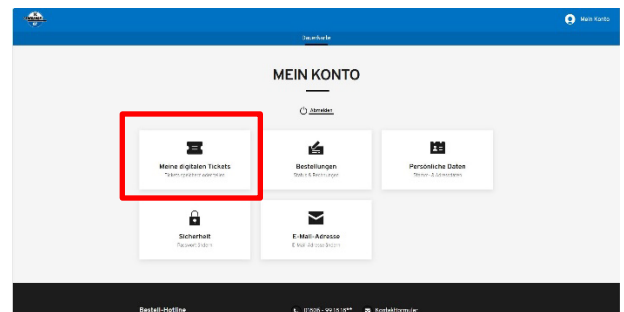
Mein Konto

Dauerkarte

MEIN KONTO

Abmelden

Meine digitalen Tickets
Tickets speichern oder teilen

Bestellungen
Status & Rechnungen

Persönliche Daten
Stamm- & Adressdaten

Sicherheit
Passwort ändern

E-Mail-Adresse
E-Mail-Adresse ändern

Bestell-Hotline

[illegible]

Kontaktformular